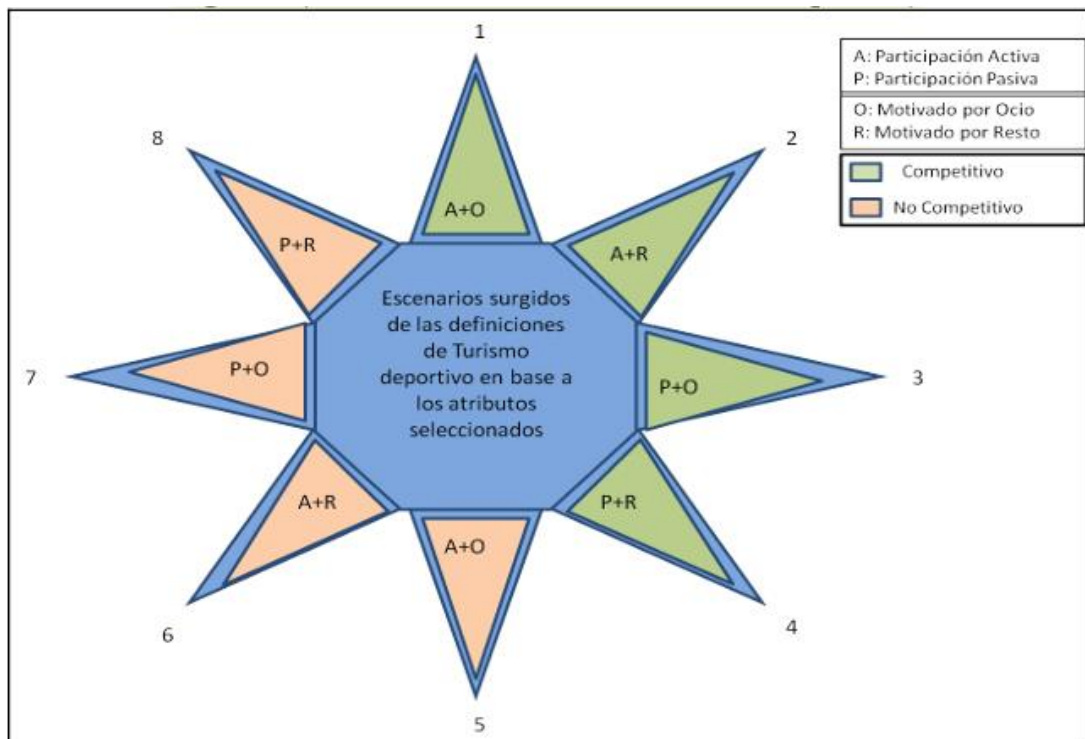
A: Participación Activa
P: Participación Pasiva

O: Motivado por Ocio
R: Motivado por Resto

Competitivo

No Competitivo

Escenarios surgidos de las definiciones de Turismo deportivo en base a los atributos seleccionados

1
A+O

2
A+R

3
P+O

4
P+R

5
A+O

6
A+R

7
P+O

8
P+R